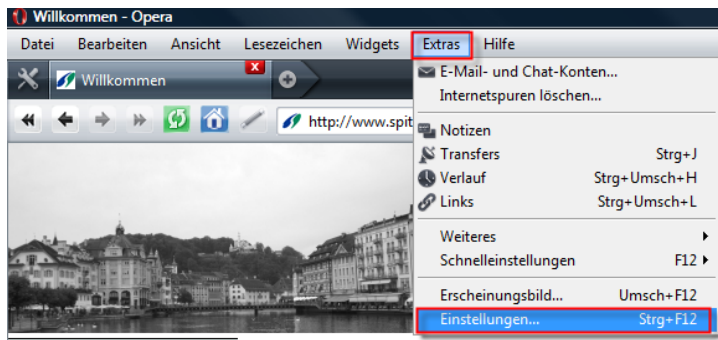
Willkommen - Opera

Datei Bearbeiten Ansicht Lesezeichen Widgets Extras Hilfe

Willkommen

http://www.spit

E-Mail- und Chat-Konten...
Internetspuren löschen...

| | |
|---|---|
| Notizen | |
| Transfers | Strg+J |
| Verlauf | Strg+Umsch+H |
| Links | Strg+Umsch+L |
| Weiteres | |
| Schnelleinstellungen | F12 |
| Erscheinungsbild... | Umsch+F12 |
| Einstellungen... | Strg+F12 |